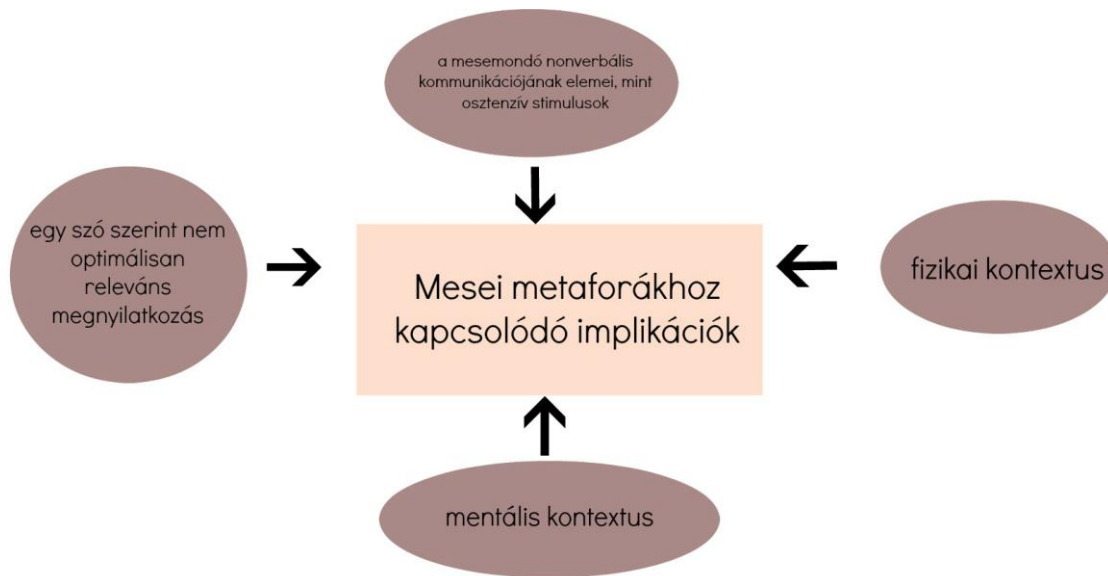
a mesemondó nonverbális kommunikációjának elemei, mint osztenzív stimulusok

egy szó szerint nem optimálisan releváns megnyilatkozás

Mesei metaforákhoz kapcsolódó implikációk

fizikai kontextus

mentális kontextus